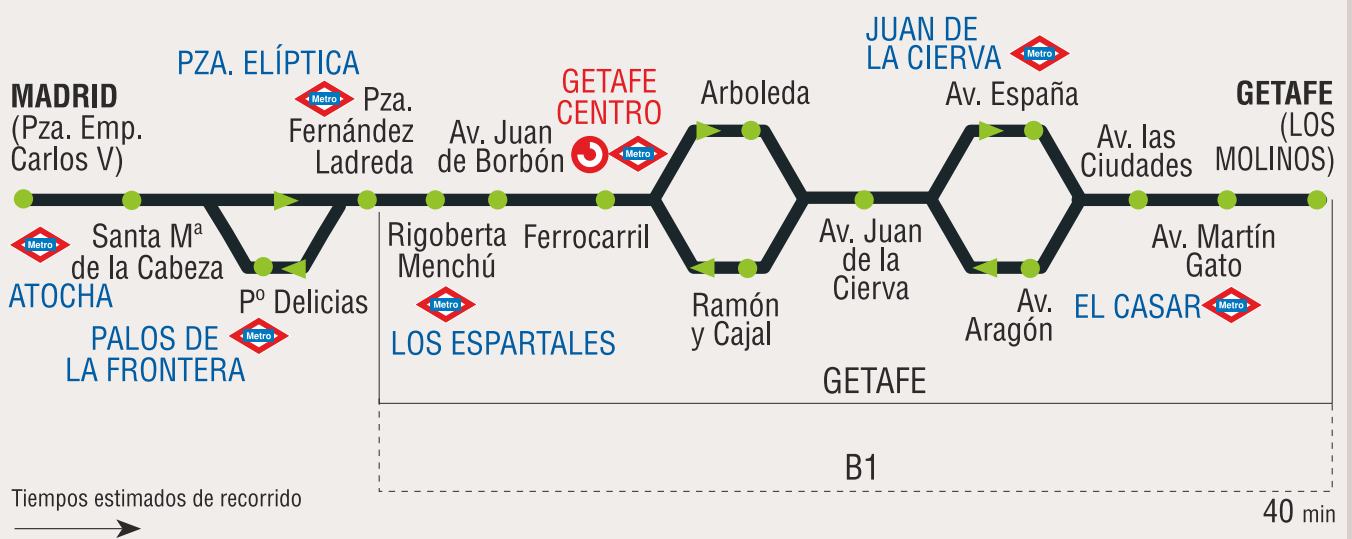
MADRID (Pza. Emp. Carlos V)

Metro
ATOCHA

Santa Mª de la Cabeza

PZA. ELÍPTICA
Metro
Pza. Fernández Ladreda

Pº Delicias

PALOS DE LA FRONTERA
Metro

Av. Juan de Borbón

Rigoberta Menchú

Metro
LOS ESPARTALES

GETAFE CENTRO
Metro

Ferrocarril

Arboleda

Ramón y Cajal

Av. Juan de la Cierva

JUAN DE LA CIERVA
Metro

Av. España

Av. Aragón

Av. las Ciudades

EL CASAR
Metro

Av. Martín Gato

GETAFE (LOS MOLINOS)

GETAFE

B1

Tiempos estimados de recorrido

40 min